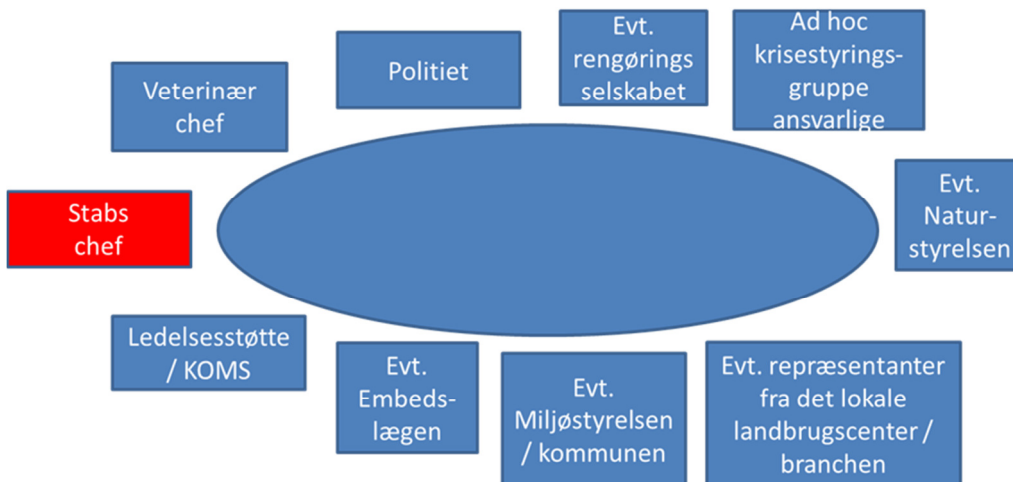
Stabs chef

Veterinær chef

Politiet

Evt. rengørings selskabet

Ad hoc krisestyringsgruppe ansvarlige

Evt. Naturstyrelsen

Ledelsesstøtte / KOMS

Evt. Embedslægen

Evt. Miljøstyrelsen / kommunen

Evt. repræsentanter fra det lokale landbrugscenter / branchen